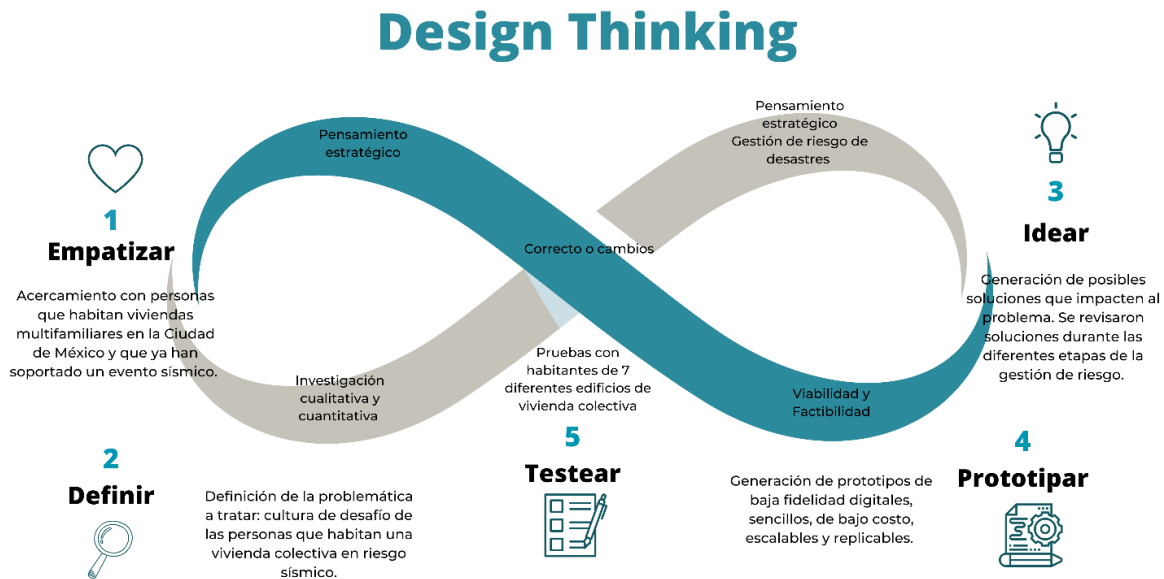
Design Thinking

1
Empatizar

Acercamiento con personas que habitan viviendas multifamiliares en la Ciudad de México y que ya han soportado un evento sísmico.

Pensamiento estratégico

Pensamiento estratégico
Gestión de riesgo de desastres

3
Idear

Generación de posibles soluciones que impacten al problema. Se revisaron soluciones durante las diferentes etapas de la gestión de riesgo.

Correcto o cambios

Investigación cualitativa y cuantitativa

Pruebas con habitantes de 7 diferentes edificios de vivienda colectiva

Viabilidad y Factibilidad

2
Definir

Definición de la problemática a tratar: cultura de desafío de las personas que habitan una vivienda colectiva en riesgo sísmico.

5
Testear

Generación de prototipos de baja fidelidad digitales, sencillos, de bajo costo, escalables y replicables.

4
Prototipar